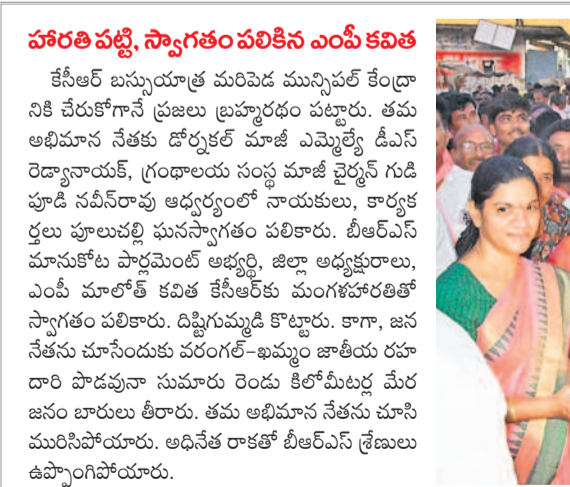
హారతి పట్టి, స్వాగతం పలికిన ఎంపీ కవిత

కేసీఆర్ బస్సుయాత్ర మరిపెడ మున్సిపల్ కేంద్రానికి చేరుకోగానే ప్రజలు బ్రహ్మరథం పట్టారు. తమ అభిమాన నేతకు డోర్నకల్ మాజీ ఎమ్మెల్యే డీఎస్ రెడ్యానాయక్, గ్రంథాలయ సంస్థ మాజీ చైర్మన్ గుడిపూడి నవీన్‌రావు ఆధ్వర్యంలో నాయకులు, కార్యకర్తలు పూలుచల్లి ఘనస్వాగతం పలికారు. బీఆర్ఎస్ మానుకోట పార్లమెంట్ అభ్యర్థి, జిల్లా అధ్యక్షురాలు, ఎంపీ మాలోత్ కవిత కేసీఆర్‌కు మంగళహారతితో స్వాగతం పలికారు. దిష్టిగుమ్మడి కొట్టారు. కాగా, జననేతను చూసేందుకు వరంగల్–ఖమ్మం జాతీయ రహదారి పొడవునా సుమారు రెండు కిలోమీటర్ల మేర జనం బారులు తీరారు. తమ అభిమాన నేతను చూసి మురిసిపోయారు. అధినేత రాకతో బీఆర్ఎస్ శ్రేణులు ఉప్పొంగిపోయారు.